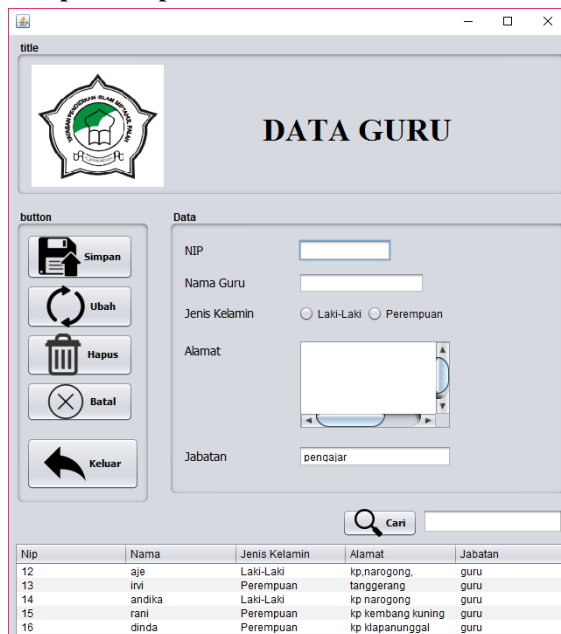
title

DATA GURU

button

Simpan

Ubah

Hapus

Batal

Keluar

Data

NIP

Nama Guru

Jenis Kelamin ○ Laki-Laki ○ Perempuan

Alamat

Jabatan pengajar

Cari

| Nip | Nama | Jenis Kelamin | Alamat | Jabatan |
|---|---|---|---|---|
| 12 | aje | Laki-Laki | kp,narogong, | guru |
| 13 | irvi | Perempuan | tanggerang | guru |
| 14 | andika | Laki-Laki | kp narogong | guru |
| 15 | rani | Perempuan | kp kembang kuning | guru |
| 16 | dinda | Perempuan | kp klapanunggal | guru |